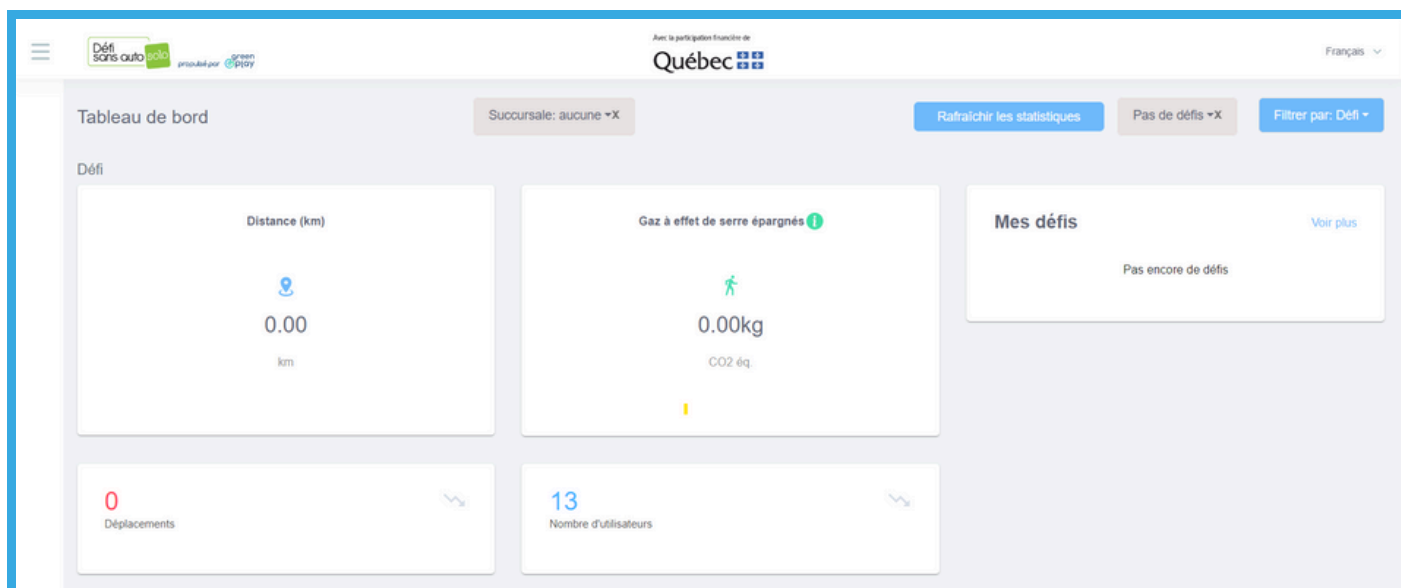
Défi sans auto solo propulsé par green play

Avec la participation financière de
Québec

Français

Tableau de bord

Succursale: aucune ▾×

Rafraîchir les statistiques

Pas de défis ▾×

Filtrer par: Défi ▾

Défi

Distance (km)

0.00

km

Gaz à effet de serre épargnés

0.00kg

CO2 éq.

Mes défis

Voir plus

Pas encore de défis

0

Déplacements

13

Nombre d'utilisateurs